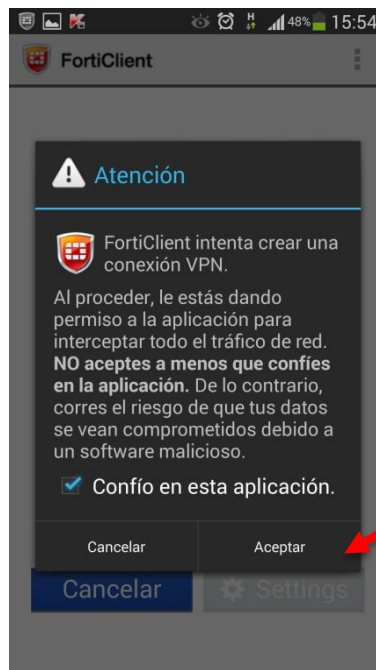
H 48% 15:54

FortiClient

Atención

FortiClient intenta crear una conexión VPN.

Al proceder, le estás dando permiso a la aplicación para interceptar todo el tráfico de red. **NO aceptes a menos que confíes en la aplicación.** De lo contrario, corres el riesgo de que tus datos se vean comprometidos debido a un software malicioso.

Confío en esta aplicación.

Cancelar | Aceptar

Cancelar

Settings